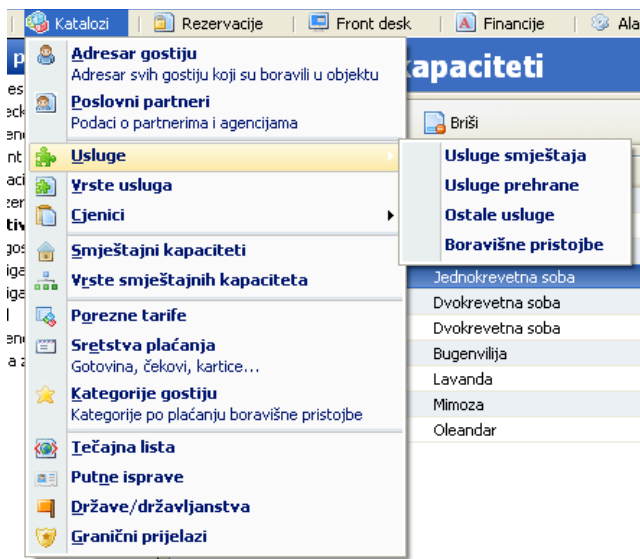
Katalozi | Rezervacije | Front desk | Financije | Ala

Adresar gostiju
Adresar svih gostiju koji su boravili u objektu
Poslovni partneri
Podaci o partnerima i agencijama
Usluge
Vrste usluga
Cjenici
Smještajni kapaciteti
Vrste smještajnih kapaciteta
Porezne tarife
Sretstva plaćanja
Gotovina, čekovi, kartice...
Kategorije gostiju
Kategorije po plaćanju boravišne pristojbe
Tečajna lista
Putne isprave
Države/državljanstva
Granični prijelazi

Usluge smještaja
Usluge prehrane
Ostale usluge
Boravišne pristojbe

kapaciteti
Briši

Jednokrevetna soba
Dvokrevetna soba
Dvokrevetna soba
Bugenvilija
Lavanda
Mimoza
Oleandar